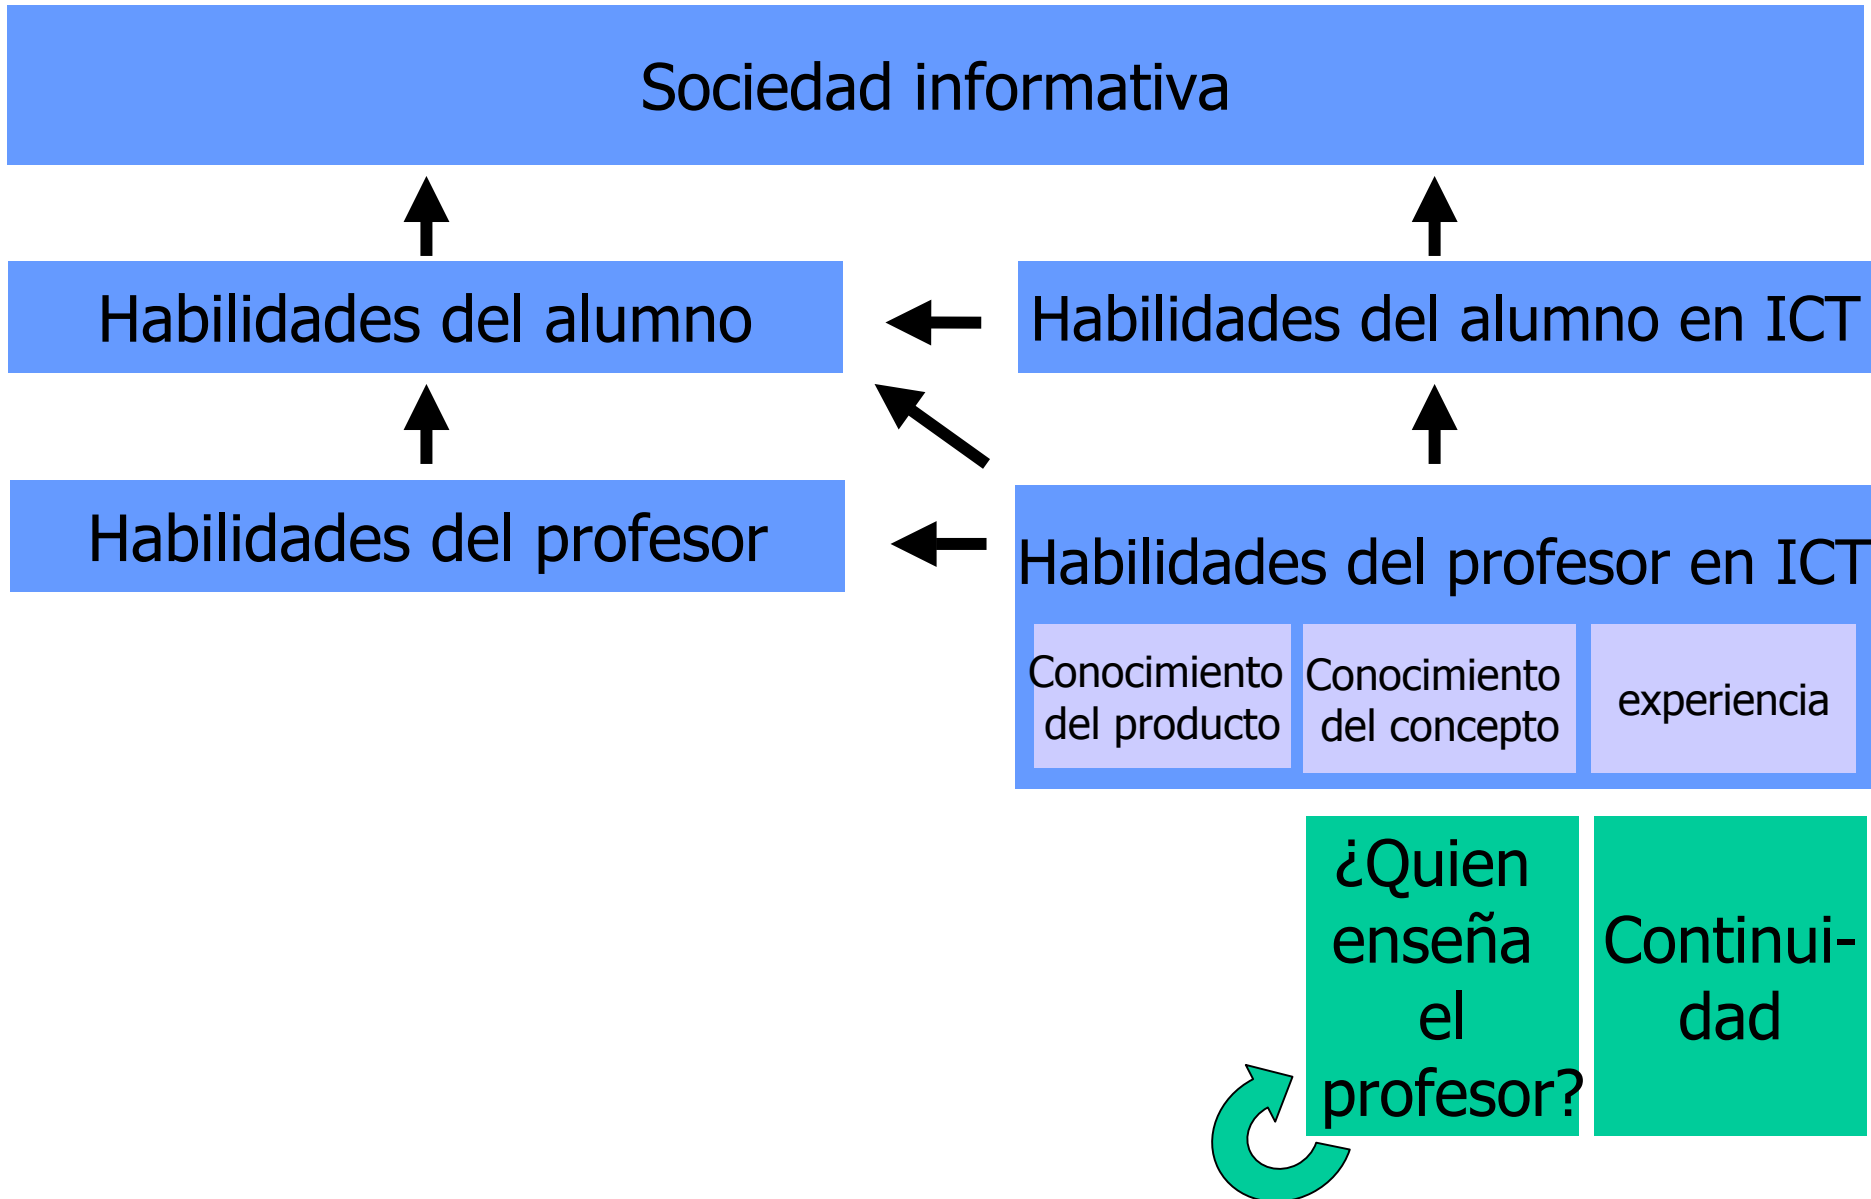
Sociedad informativa

Habilidades del alumno

Habilidades del alumno en ICT

Habilidades del profesor

Habilidades del profesor en ICT

Conocimiento del producto

Conocimiento del concepto

experiencia

¿Quien enseña el profesor?

Continui-dad